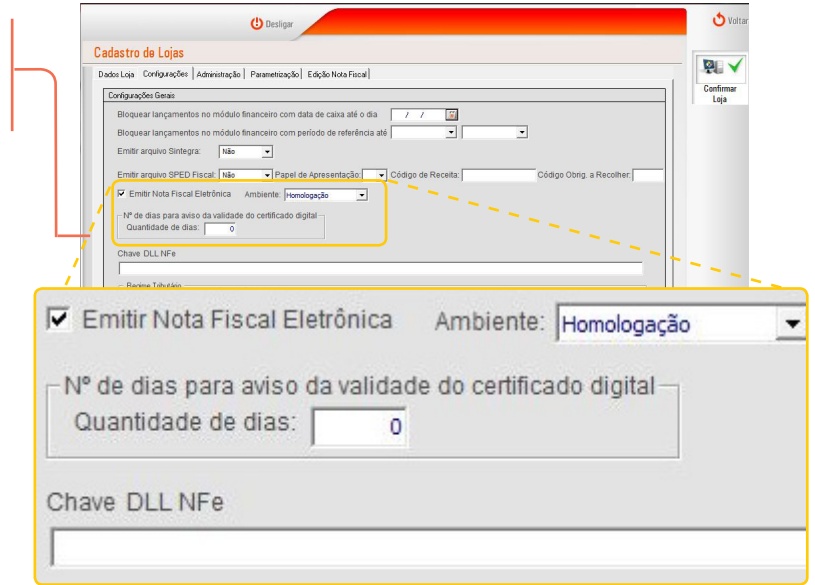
Desligar

Voltar

Cadastro de Lojas

Dados Loja | Configurações | Administração | Parametrização | Edição Nota Fiscal

Confirmar Loja

Configurações Gerais

Bloquear lançamentos no módulo financeiro com data de caixa até o dia / /

Bloquear lançamentos no módulo financeiro com período de referência até

Emitir arquivo Sintegra: Não

Emitir arquivo SPED Fiscal: Não Papel de Apresentação: Código de Receita: Código Obrig. a Recolher:

Emitir Nota Fiscal Eletrônica Ambiente: Homologação

Nº de dias para aviso da validade do certificado digital
Quantidade de dias: 0

Chave DLL NFe

Regime Tributário

Emitir Nota Fiscal Eletrônica Ambiente: Homologação

Nº de dias para aviso da validade do certificado digital
Quantidade de dias: 0

Chave DLL NFe